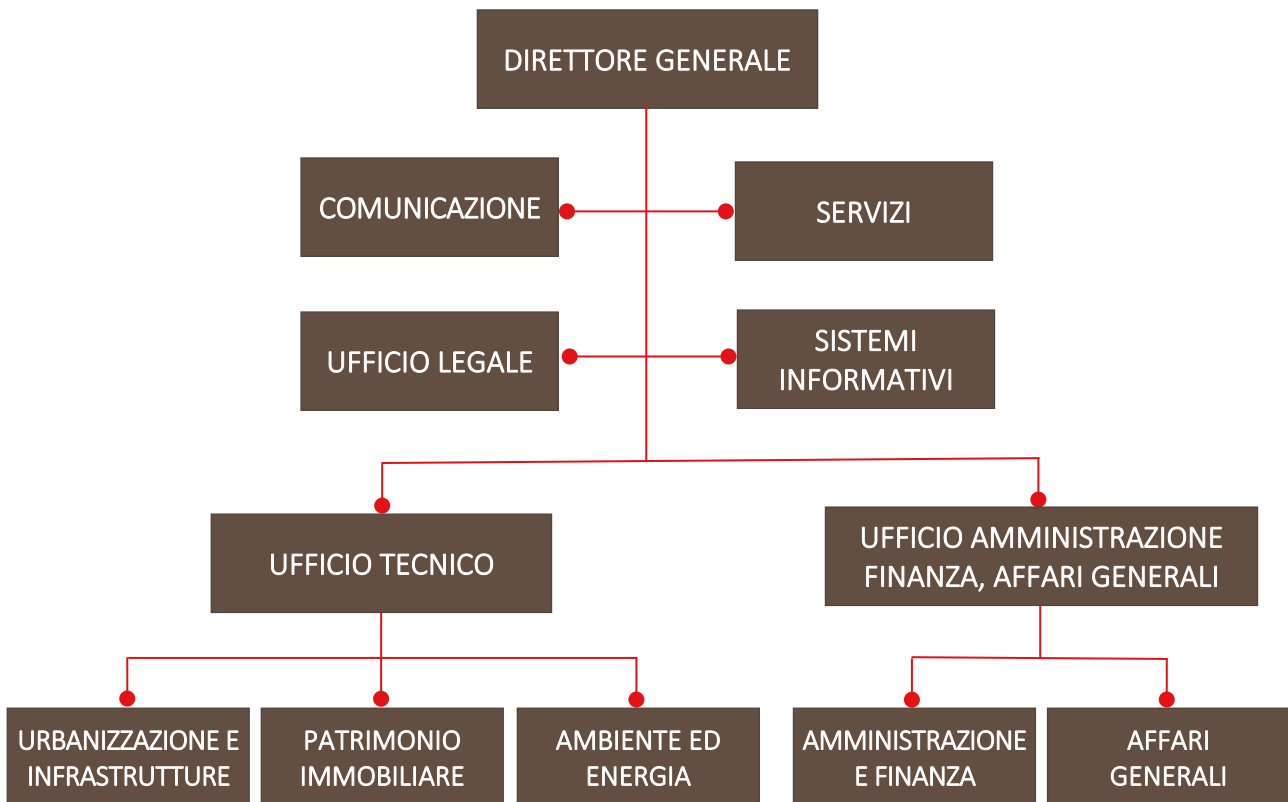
DIRETTORE GENERALE

COMUNICAZIONE

SERVIZI

UFFICIO LEGALE

SISTEMI INFORMATIVI

UFFICIO TECNICO

UFFICIO AMMINISTRAZIONE FINANZA, AFFARI GENERALI

URBANIZZAZIONE E INFRASTRUTTURE

PATRIMONIO IMMOBILIARE

AMBIENTE ED ENERGIA

AMMINISTRAZIONE E FINANZA

AFFARI GENERALI